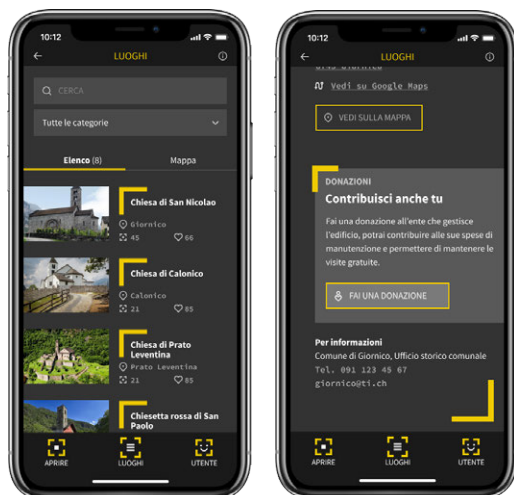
10:12

LUOGHI

CERCA

Tutte le categorie

Elenco (8)

Mappa

Chiesa di San Nicolao

Giornico

45

66

Chiesa di Calonico

Calonico

21

85

Chiesa di Prato Leventina

Prato Leventina

21

85

Chiesetta rossa di San Paolo

APRIRE

LUOGHI

UTENTE

10:12

LUOGHI

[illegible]

Vedi su Google Maps

VEDI SULLA MAPPA

DONAZIONI

Contribuisci anche tu

Fai una donazione all'ente che gestisce l'edificio, potrai contribuire alle sue spese di manutenzione e permettere di mantenere le visite gratuite.

FAI UNA DONAZIONE

Per informazioni

Comune di Giornico, Ufficio storico comunale

Tel. 091 123 45 67

giornico@ti.ch

APRIRE

LUOGHI

UTENTE